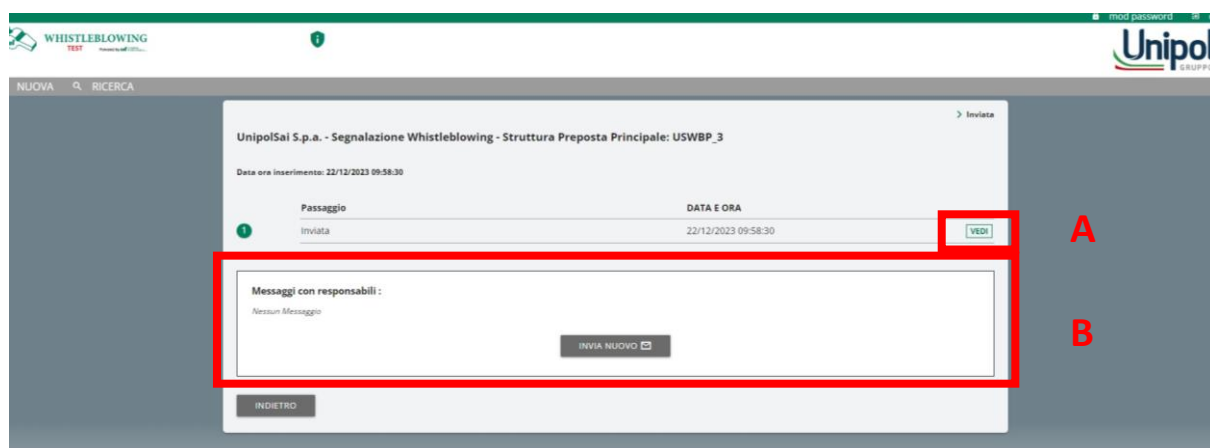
mod password

WHISTLEBLOWING
TEST

Unipol
GRUPPO

NUOVA RICERCA

> Inviata

UnipolSai S.p.a. - Segnalazione Whistleblowing - Struttura Preposta Principale: USWBP_3

Data ora inserimento: 22/12/2023 09:58:30

| | Passaggio | DATA E ORA | |
|---|---|---|---|
| 1 | Inviata | 22/12/2023 09:58:30 | VEDI |

A

Messaggi con responsabili :

Nessun Messaggio

INVIA NUOVO

B

INDIETRO